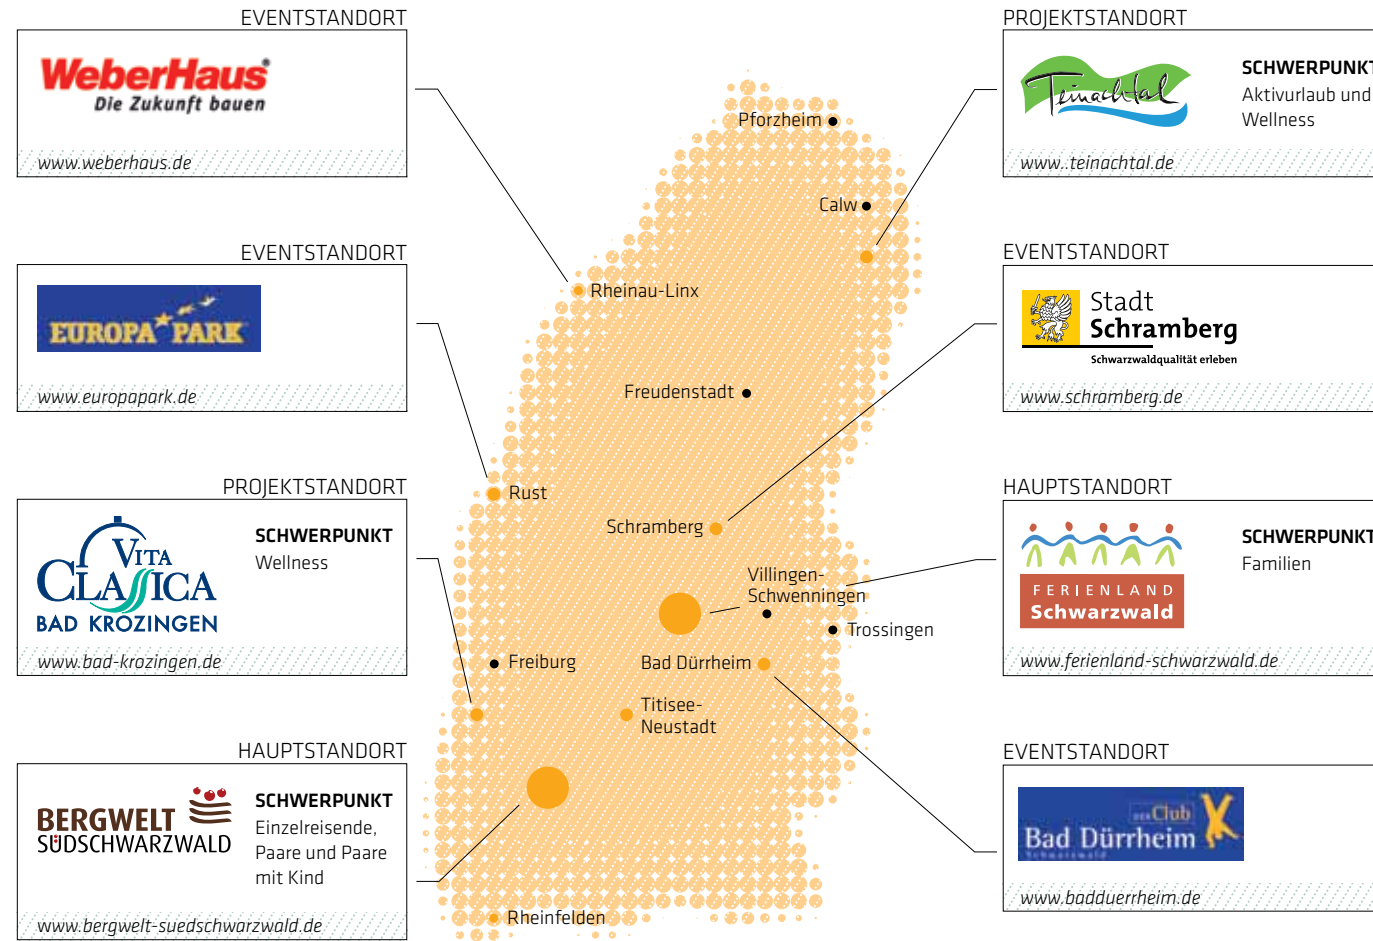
EVENTSTANDORT

WeberHaus
Die Zukunft bauen

www.weberhaus.de

EVENTSTANDORT

EUROPA PARK

www.europapark.de

PROJEKTSTANDORT

VITA CLASSICA
BAD KROZINGEN

SCHWERPUNKT
Wellness

www.bad-krozingen.de

HAUPTSTANDORT

BERGWELT SÜDSCHWARZWALD

SCHWERPUNKT
Einzelreisende, Paare und Paare mit Kind

www.bergwelt-suedschwarzwald.de

Pforzheim
Calw
Rheinau-Linx
Freudenstadt
Rust
Schramberg
Villingen-Schwenningen
Trossingen
Freiburg
Bad Dürrheim
Titisee-Neustadt
Rheinfelden

PROJEKTSTANDORT

Teinachtal

SCHWERPUNKT
Aktivurlaub und Wellness

www..teinachtal.de

EVENTSTANDORT

Stadt Schramberg
Schwarzwaldqualität erleben

www.schramberg.de

HAUPTSTANDORT

FERIENLAND Schwarzwald

SCHWERPUNKT
Familien

www.ferienland-schwarzwald.de

EVENTSTANDORT

Club Bad Dürrheim

www.badduerrheim.de